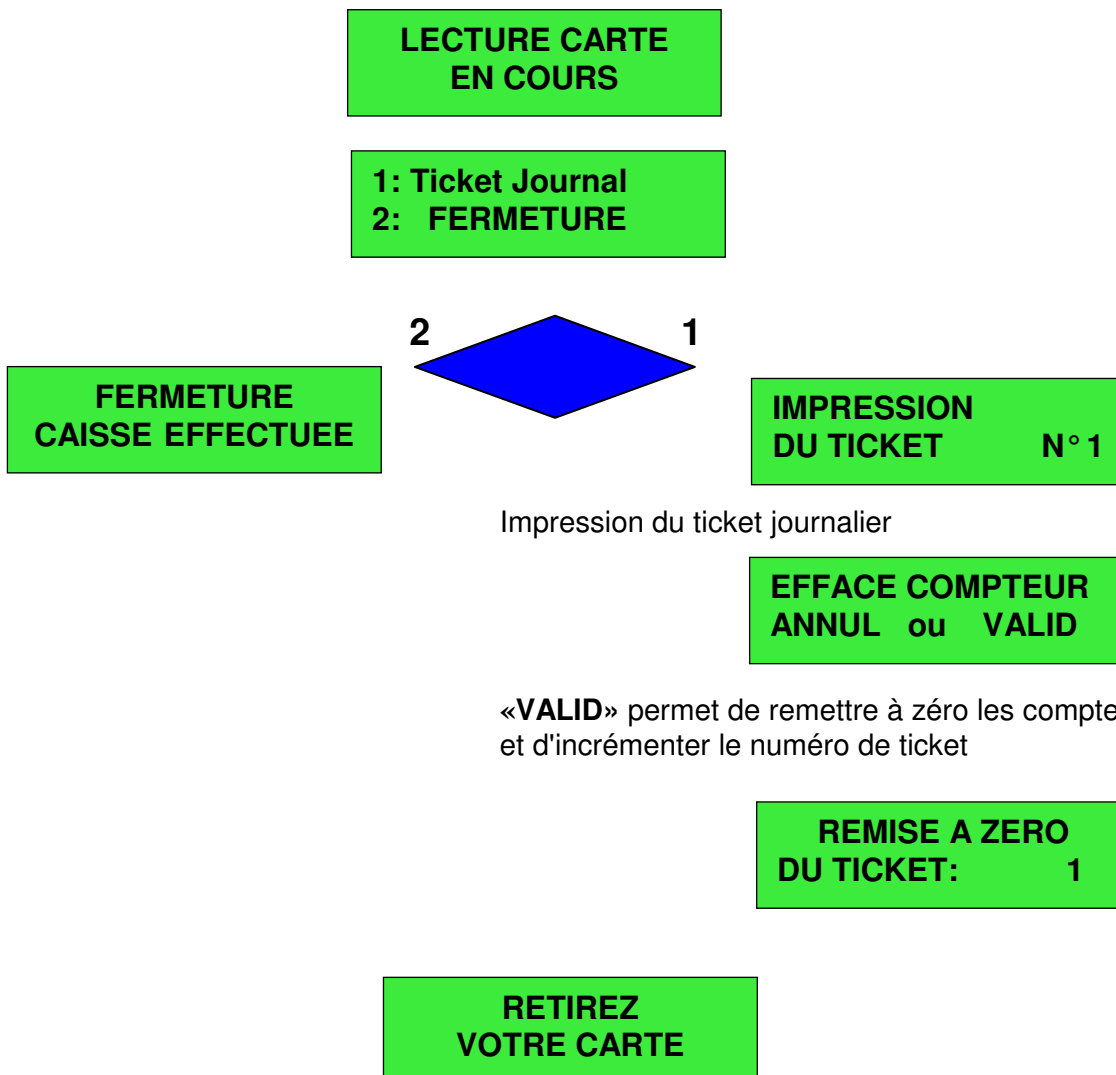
LECTURE CARTE
EN COURS

1: Ticket Journal
2: FERMETURE

2

1

FERMETURE
CAISSE EFFECTUEE

IMPRESSION
DU TICKET N° 1

Impression du ticket journalier

EFFACE COMPTEUR
ANNUL ou VALID

«VALID» permet de remettre à zéro les compte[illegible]
et d'incrémenter le numéro de ticket

REMISE A ZERO
DU TICKET: 1

RETIREZ
VOTRE CARTE